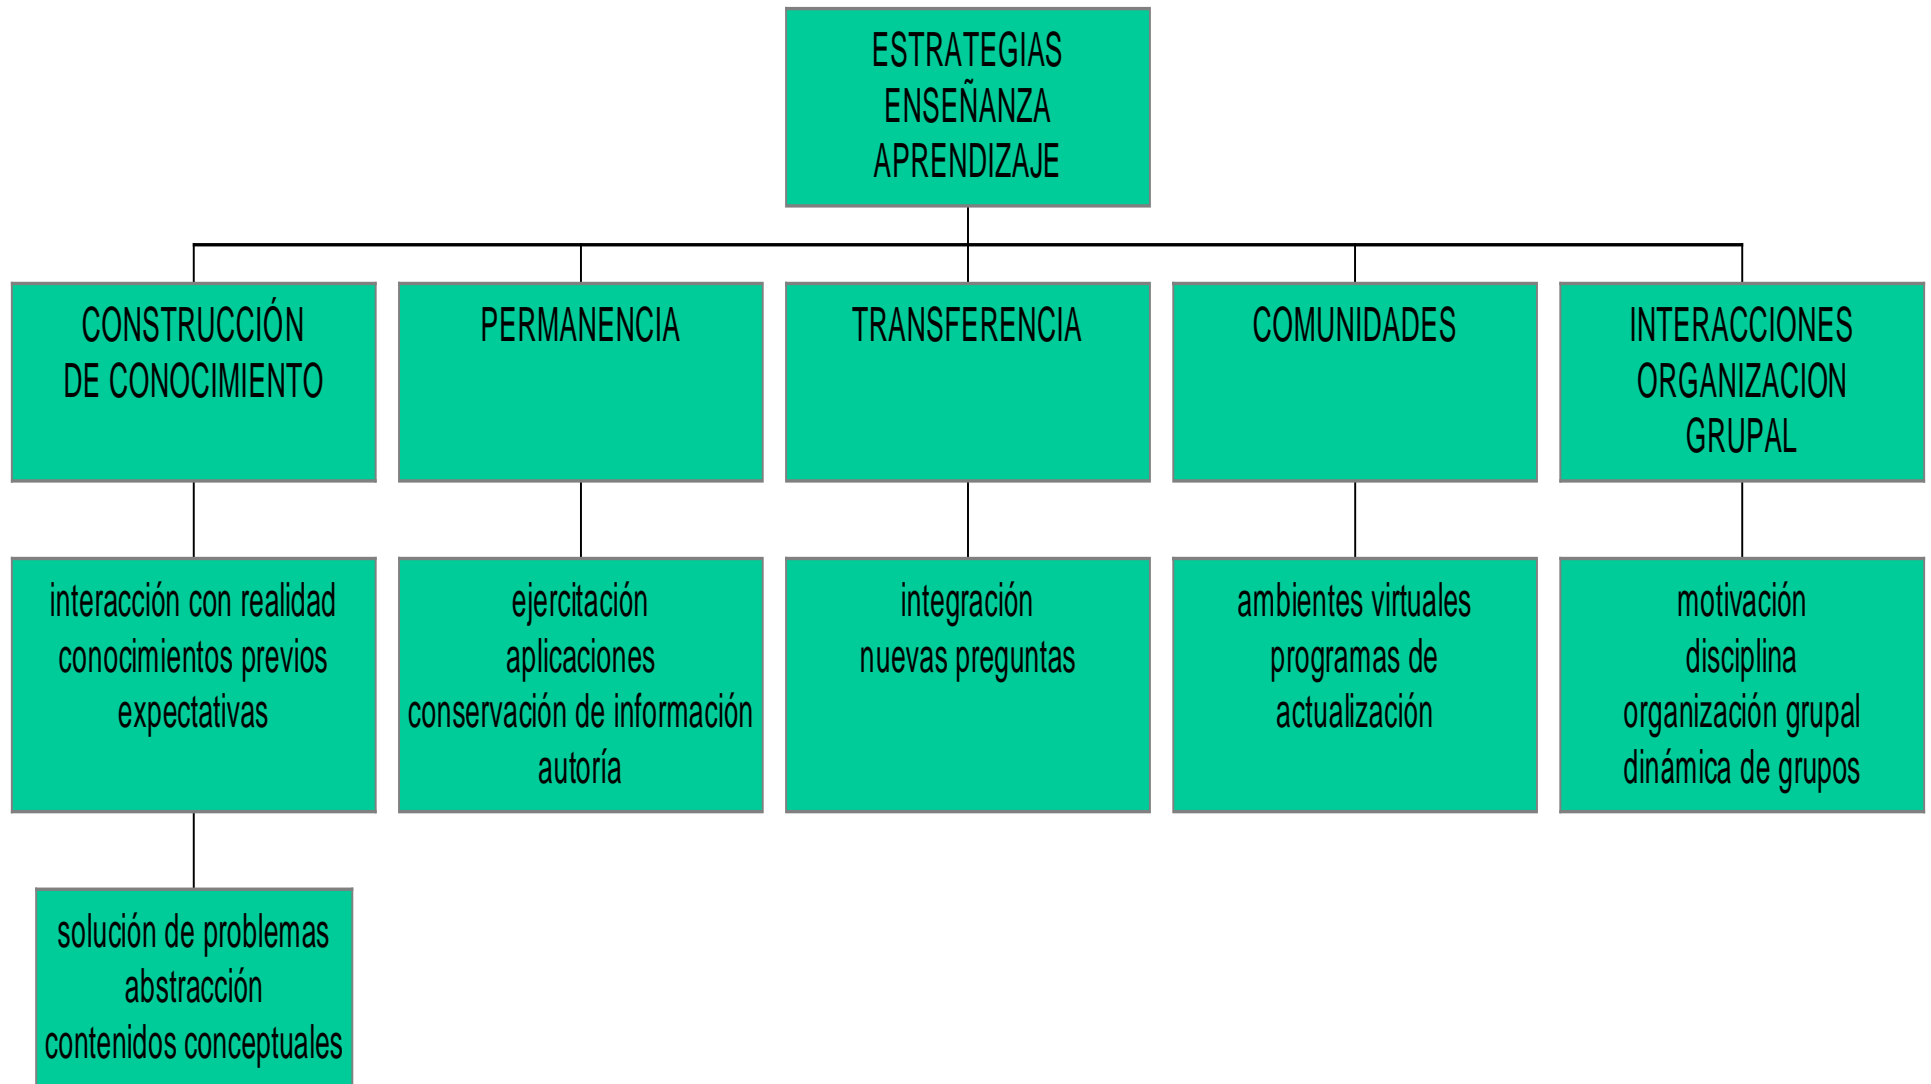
ESTRATEGIAS
ENSEÑANZA
APRENDIZAJE

CONSTRUCCIÓN DE CONOCIMIENTO

PERMANENCIA

TRANSFERENCIA

COMUNIDADES

INTERACCIONES ORGANIZACION GRUPAL

interacción con realidad
conocimientos previos
expectativas

ejercitación
aplicaciones
conservación de información
autoría

integración
nuevas preguntas

ambientes virtuales
programas de actualización

motivación
disciplina
organización grupal
dinámica de grupos

solución de problemas
abstracción
contenidos conceptuales